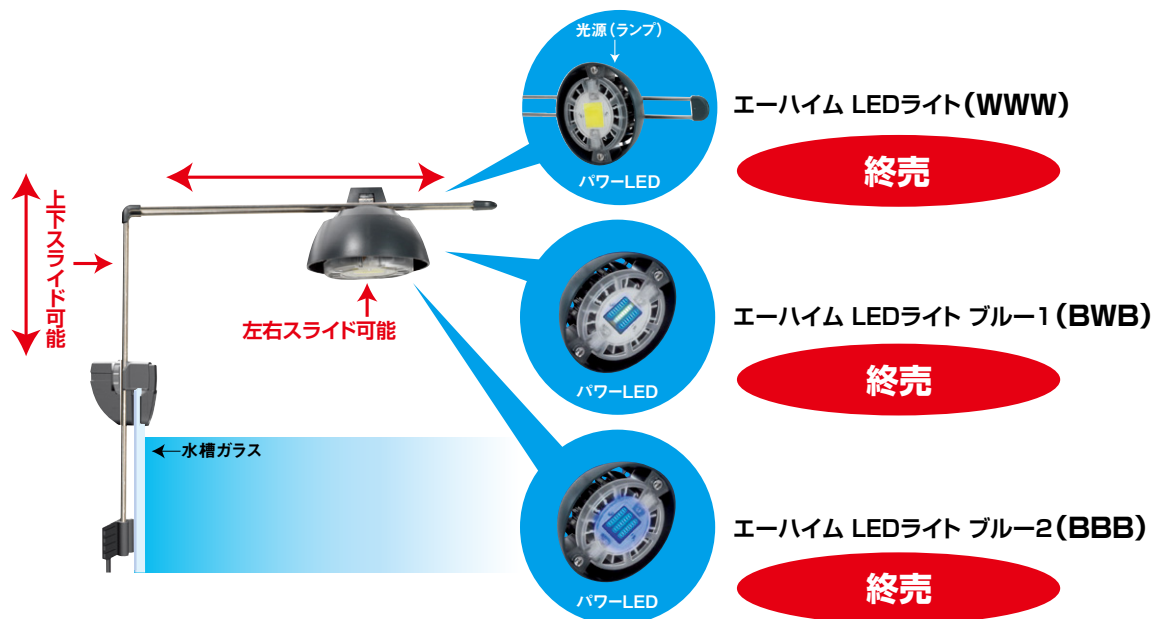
上下スライド可能

左右スライド可能

水槽ガラス

光源（ランプ）

パワーLED

エーハイム LEDライト（WWW）

終売

パワーLED

エーハイム LEDライト ブルー1（BWB）

終売

パワーLED

エーハイム LEDライト ブルー2（BBB）

終売